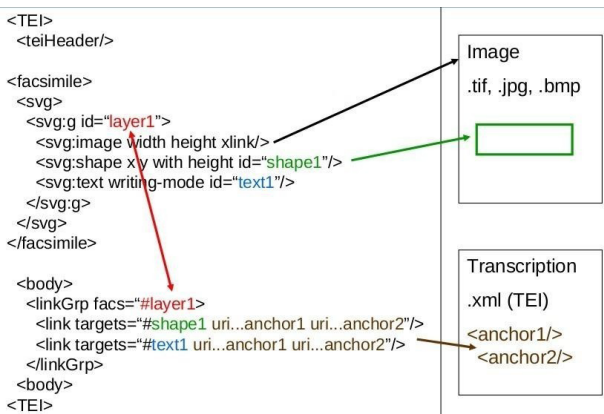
<TEI>
<teiHeader/>

<facsimile>
<svg>
<svg:g id="layer1">
<svg:image width height xlink/>
<svg:shape x y with height id="shape1"/>
<svg:text writing-mode id="text1"/>
</svg:g>
</svg>
</facsimile>

<body>
<linkGrp facs="#layer1>
<link targets="#shape1 uri...anchor1 uri...anchor2"/>
<link targets="#text1 uri...anchor1 uri...anchor2"/>
</linkGrp>
<body>
<TEI>

Image

.tif, .jpg, .bmp

Transcription

.xml (TEI)

<anchor1/>
<anchor2/>